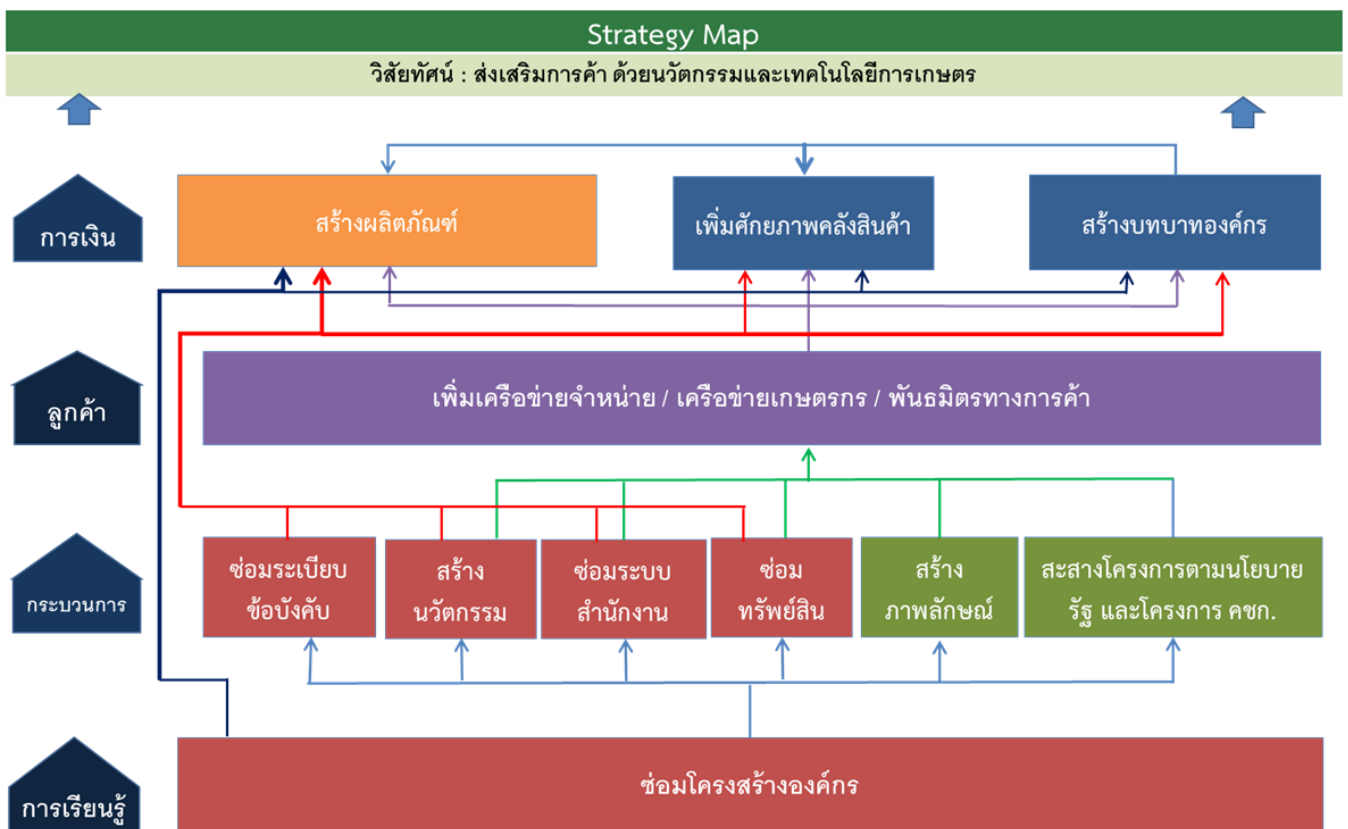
Strategy Map

วิสัยทัศน์ : ส่งเสริมการค้า ด้วยนวัตกรรมและเทคโนโลยีการเกษตร

การเงิน

สร้างผลิตภัณฑ์

เพิ่มศักยภาพคลังสินค้า

สร้างบทบาทองค์กร

ลูกค้า

เพิ่มเครือข่ายจำหน่าย / เครือข่ายเกษตรกร / พันธมิตรทางการค้า

กระบวนการ

ซ่อมระเบียบ ข้อบังคับ

สร้าง นวัตกรรม

ซ่อมระบบ สำนักงาน

ซ่อม ทรัพย์สิน

สร้าง ภาพลักษณ์

สะสางโครงการตามนโยบาย รัฐ และโครงการ คชก.

การเรียนรู้

ซ่อมโครงสร้างองค์กร